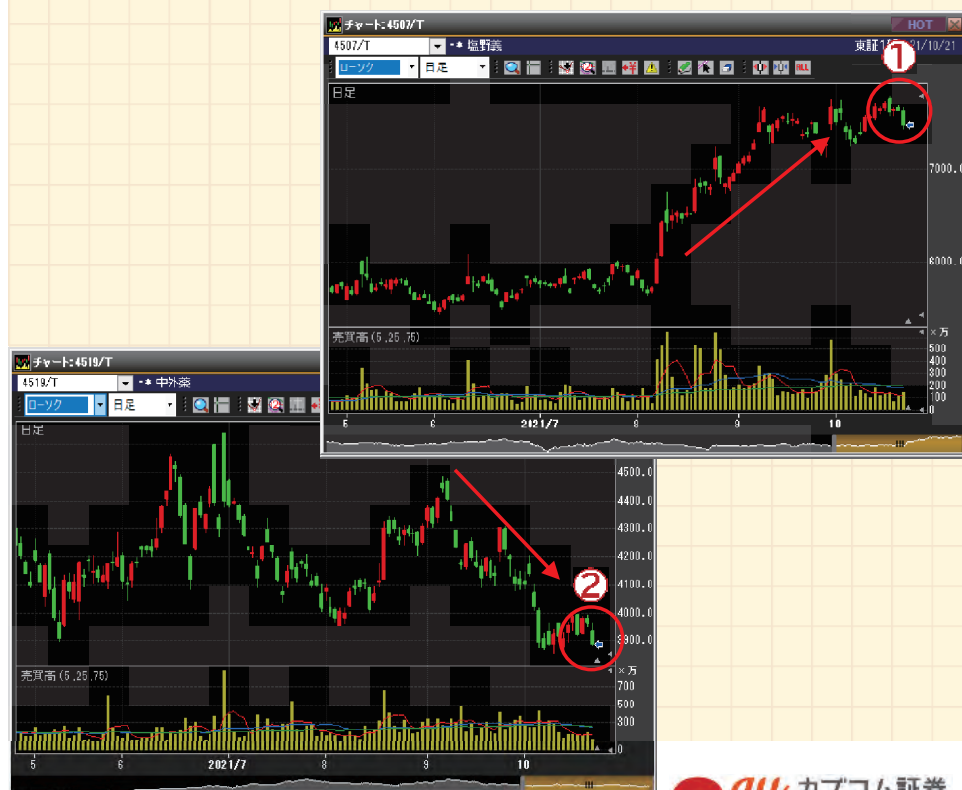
チャート:4507/T
HOT
4507/T
塩野義
東証1部 21/10/21
❶
ローソク
日足
日足
7000.0
6000.0
売買高(5,25,75)
×万
500
400
300
200
100
0
5
6
2021/7
8
9
10

チャート:4519/T
4519/T
中外薬
ローソク
日足
日足
4500.0
4400.0
4300.0
4200.0
4100.0
4000.0
3900.0
❷
売買高(5,25,75)
×万
700
500
300
0
5
6
2021/7
8
9
10

au カブコム証券